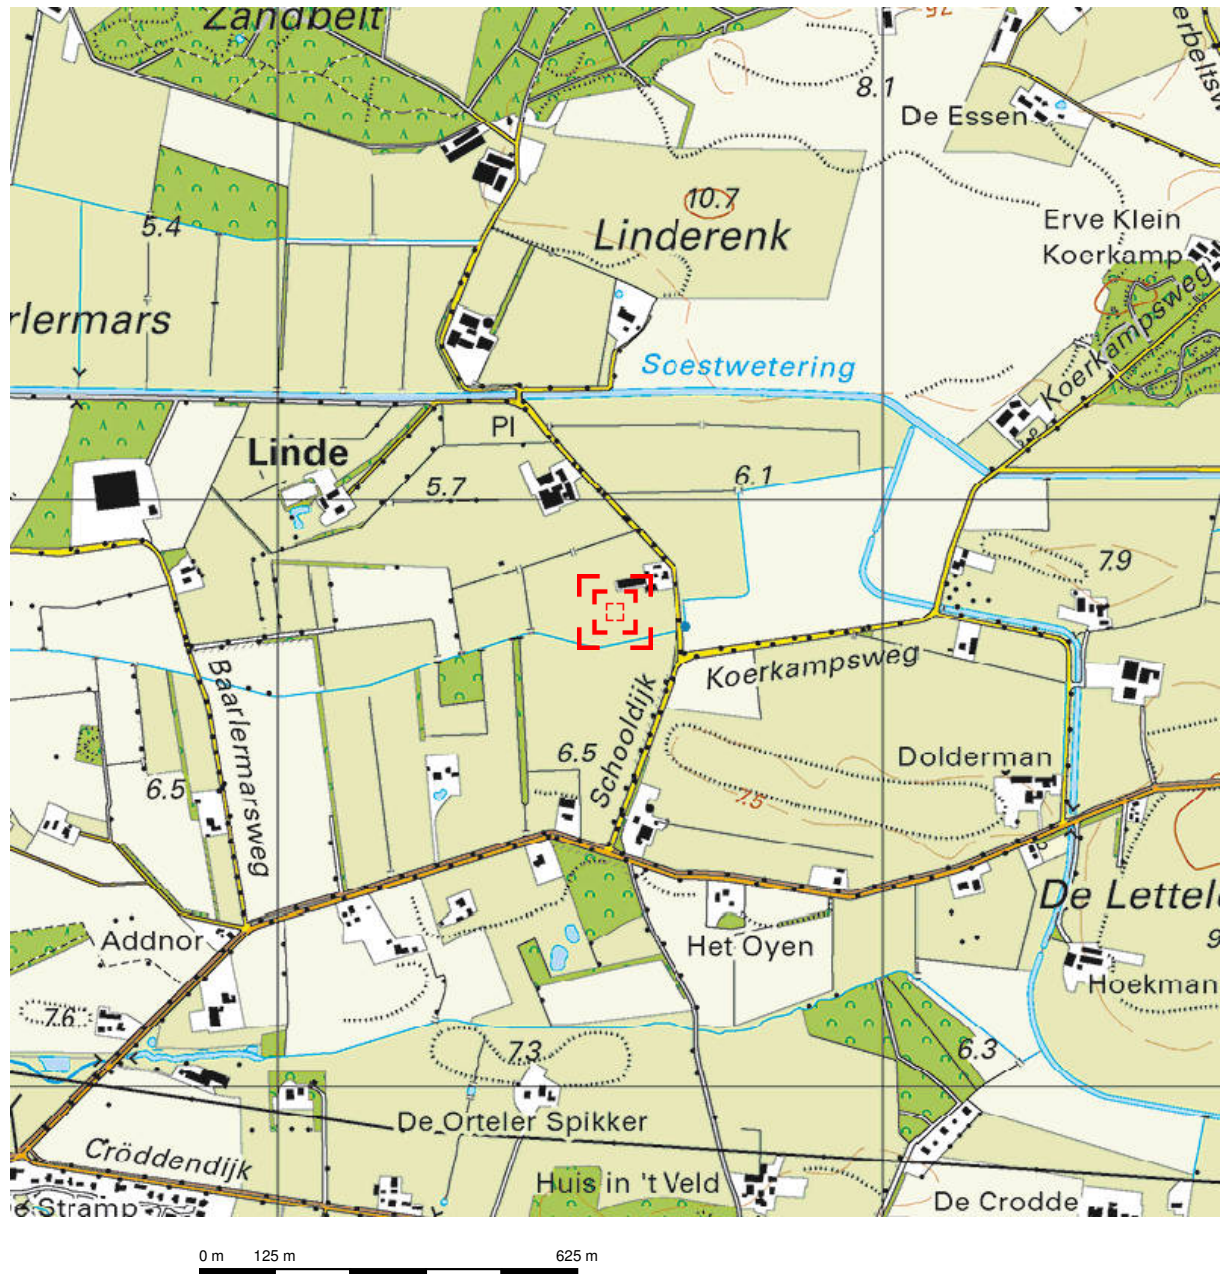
Zandbelt
erbeltsw
92
8.1
De Essen
10.7
Linderenk
Erve Klein
Koerkamp
5.4
rlermars
Soestwetering
Koerkampsweg
Pl
Linde
5.7
6.1
7.9
Koerkampsweg
Baarlermarsweg
Schooldijk
6.5
Dolderman
6.5
7.5
De Lettel
Addnor
Het Oyen
9
Hoekman
7.6
7.3
6.3
De Orteler Spikker
Cröddendijk
Huis in 't Veld
e Stramp
De Crodde

0 m 125 m 625 m